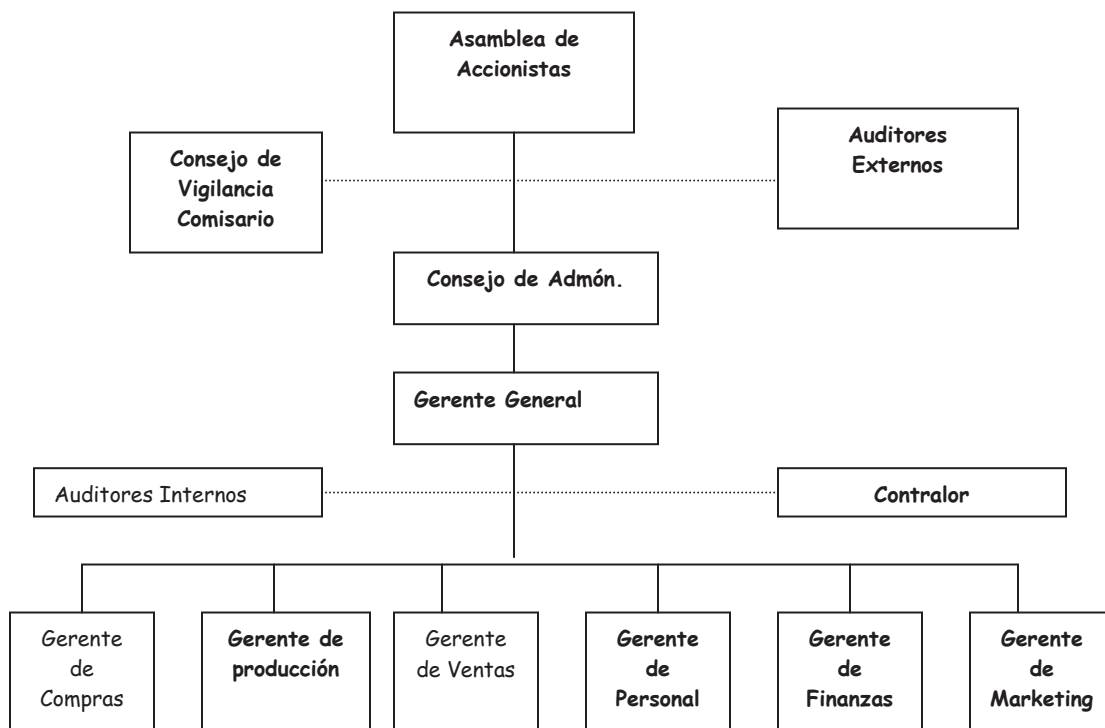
Asamblea de Accionistas

Consejo de Vigilancia Comisario

Auditores Externos

Consejo de Admón.

Gerente General

Auditores Internos

Contralor

Gerente de Compras

Gerente de producción

Gerente de Ventas

Gerente de Personal

Gerente de Finanzas

Gerente de Marketing